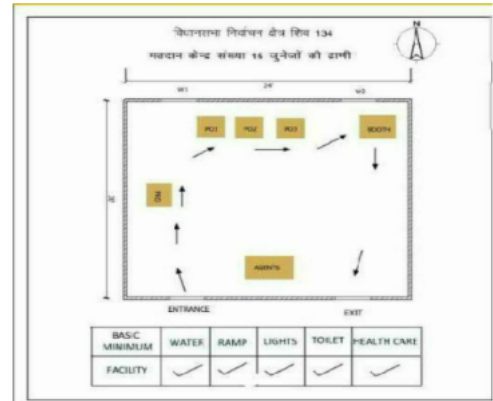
विधानसभा निर्वाचन क्षेत्र शिव 134

मतदान केन्द्र संख्या 15 जुनेजों की ढाणी

N

W1

24'

W2

PO1

PO2

PO3

BOOTH

PO

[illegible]

AGENTS

ENTRANCE

EXIT

| BASIC MINIMUM | WATER | RAMP | LIGHTS | TOILET | HEALTH CARE |
|---|---|---|---|---|---|
| FACILITY | ✓ | ✓ | ✓ | ✓ | ✓ |